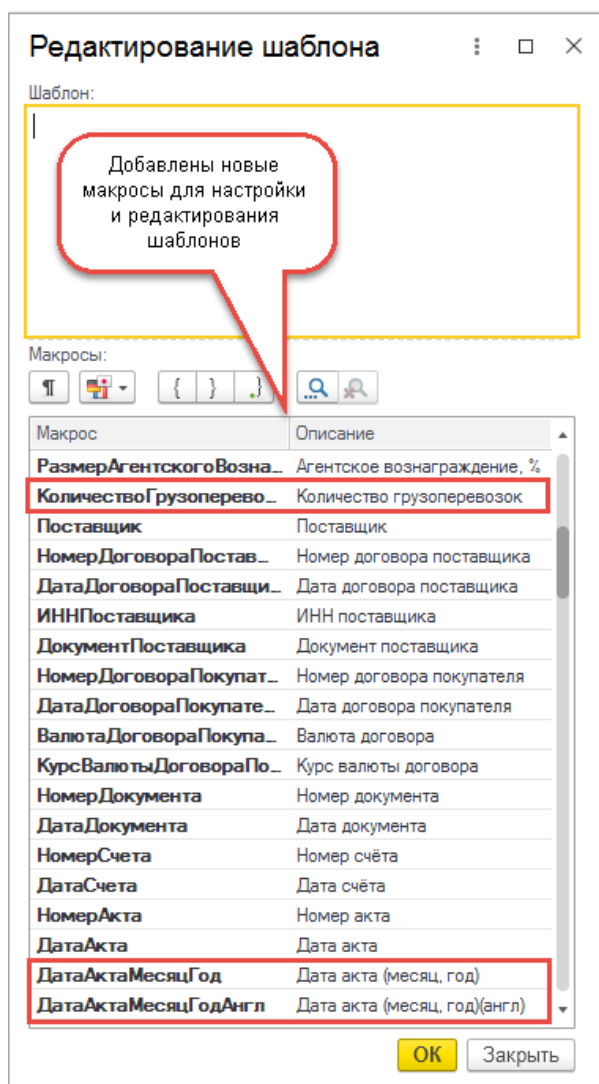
Редактирование шаблона

Шаблон:

Добавлены новые макросы для настройки и редактирования шаблонов

Макросы:

¶ { } .}

| Макрос | Описание |
|---|---|
| РазмерАгентскогоВозна... | Агентское вознаграждение, % |
| КоличествоГрузоперево... | Количество грузоперевозок |
| Поставщик | Поставщик |
| НомерДоговораПостав... | Номер договора поставщика |
| ДатаДоговораПоставщи... | Дата договора поставщика |
| ИННПоставщика | ИНН поставщика |
| ДокументПоставщика | Документ поставщика |
| НомерДоговораПокупат... | Номер договора покупателя |
| ДатаДоговораПокупате... | Дата договора покупателя |
| ВалютаДоговораПокупа... | Валюта договора |
| КурсВалютыДоговораПо... | Курс валюты договора |
| НомерДокумента | Номер документа |
| ДатаДокумента | Дата документа |
| НомерСчета | Номер счёта |
| ДатаСчета | Дата счёта |
| НомерАкта | Номер акта |
| ДатаАкта | Дата акта |
| ДатаАктаМесяцГод | Дата акта (месяц, год) |
| ДатаАктаМесяцГодАнгл | Дата акта (месяц, год)(англ) |

ОК Закрыть